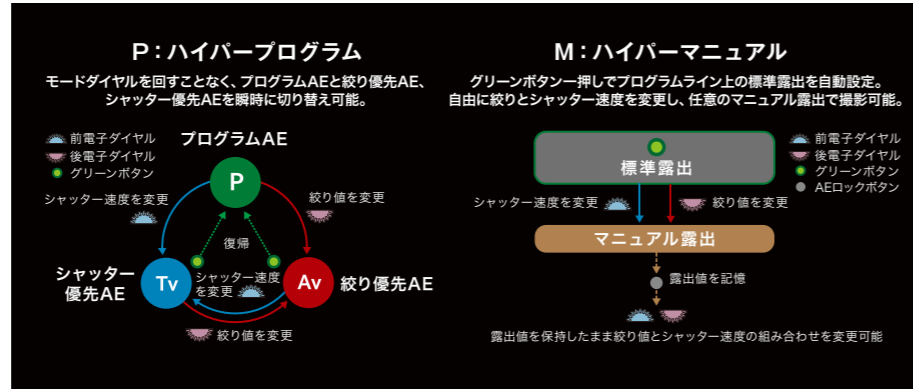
P：ハイパープログラム

モードダイヤルを回すことなく、プログラムAEと絞り優先AE、シャッター優先AEを瞬時に切り替え可能。

前電子ダイヤル
後電子ダイヤル
グリーンボタン

プログラムAE

P

シャッター速度を変更

絞り値を変更

復帰

シャッター優先AE

Tv

シャッター速度を変更

Av

絞り優先AE

絞り値を変更

M：ハイパーマニュアル

グリーンボタン一押しでプログラムライン上の標準露出を自動設定。自由に絞りとシャッター速度を変更し、任意のマニュアル露出で撮影可能。

標準露出

前電子ダイヤル
後電子ダイヤル
グリーンボタン
AEロックボタン

シャッター速度を変更

絞り値を変更

マニュアル露出

露出値を記憶

露出値を保持したまま絞り値とシャッター速度の組み合わせを変更可能